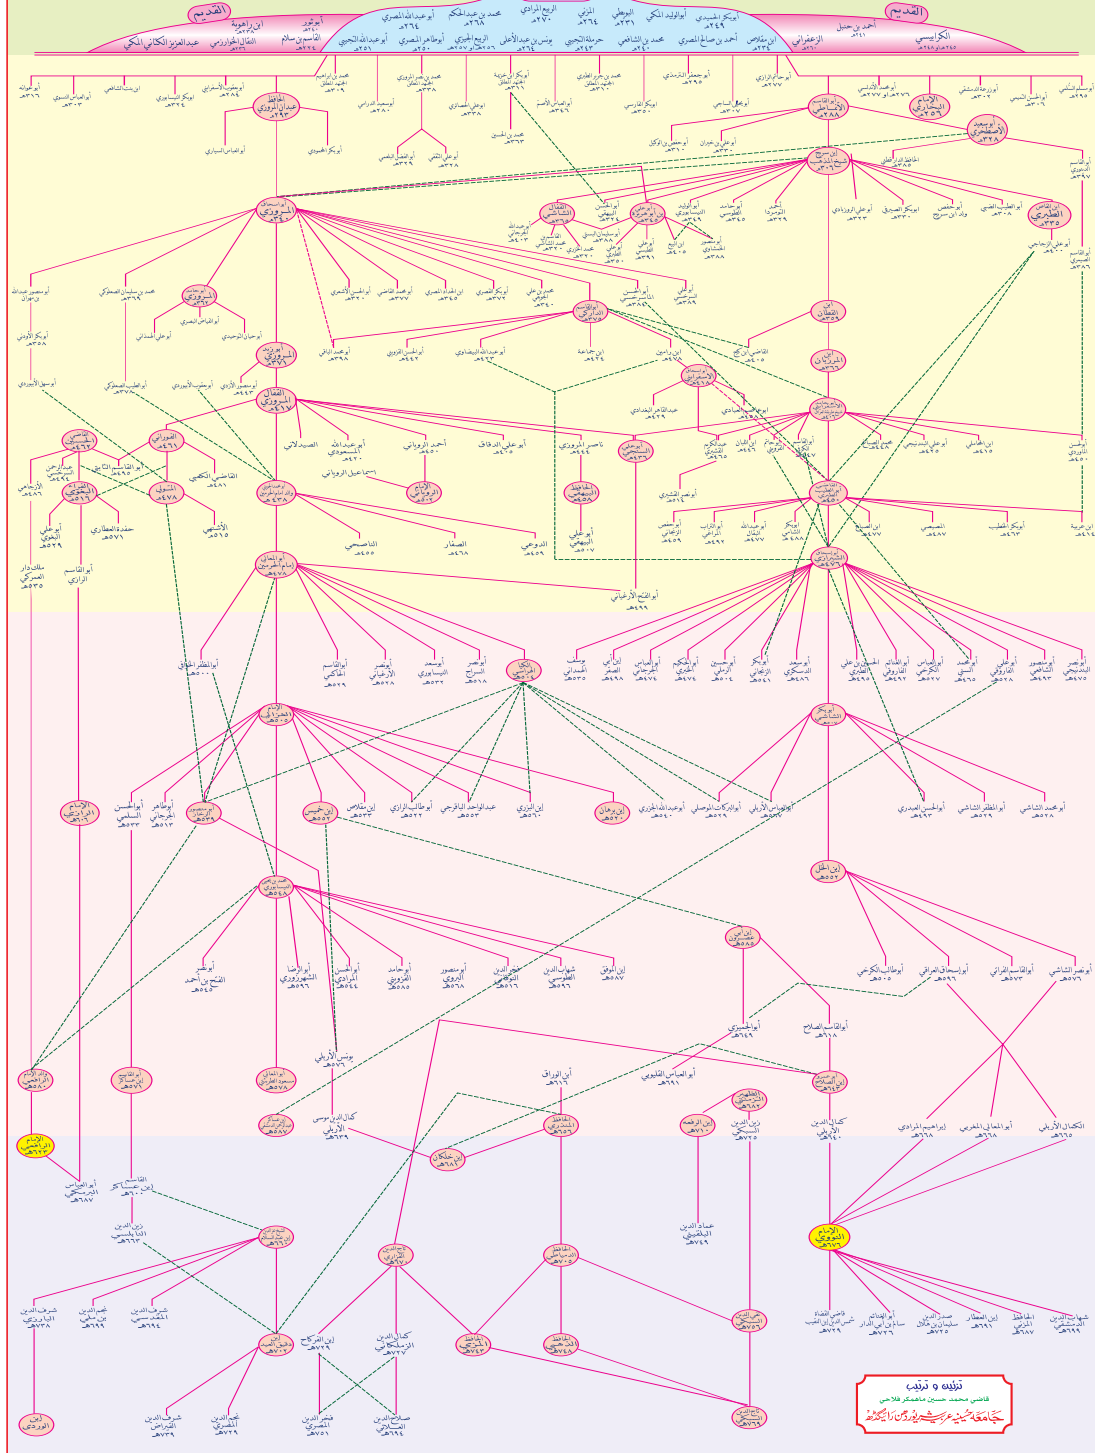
القديم

القديم

ابن راهوية
أبو ثور
القفال الخوارزمي
القاسم بن سلام
عبدالعزيز الكناني المكي
أبو عبدالله المصري
محمد بن عبدالحكم
الربيع المرادي
المزني ٢٦٤
البويطي ٢٣١
أبو الوليد المكي
أبو بكر الحميدي ٢١٩
أحمد بن حنبل ٢٤١
الكرابيسي
الزعفراني ٢٦٠
ابن مقلاص
أحمد بن صالح المصري
محمد بن الشافعي
حرملة التجيبي ٢٤٣
يونس بن عبدالأعلى ٢٦٤
الربيع الجيزي ٢٥٦
أبو طاهر المصري ٢٥٠
أبو عبدالله التجيبي ٢٥١

أبو الطاهر المزني
عبدان المروزي ٢٩٣
ابن سريج ٣٠٦
الإصطخري ٣٢٨
البخاري ٢٥٦
أبو إسحاق المروزي ٣٤٠
القفال الشاشي
ابن القطان ٣٥٩
ابن المرزبان ٣٦٦
أبو حامد الإسفراييني ٤٠٦
القاضي أبو الطيب الطبري ٤٥٠
أبو إسحاق الشيرازي ٤٧٦
أبو القاسم الداركي ٣٧٥
أبو زيد المروزي ٣٧١
القفال المروزي ٤١٧
أبو علي السنجي
القاضي حسين
إمام الحرمين ٤٧٨
الغزالي ٥٠٥
البغوي ٥١٦
أبو بكر الشاشي ٥٠٧
ابن الخل ٥٥٢
ابن عصرون ٥٨٥
الرافعي ٦٢٣
الإمام النووي ٦٧٦
ابن الصلاح ٦٤٣
ابن الرفعة ٧١٠
السبكي ٧٥٦
ابن دقيق العيد ٧٠٢
الزملكاني ٧٢٧
الحافظ العراقي ٨٠٦
ابن الملقن ٨٠٤
ابن الوردي
التاج السبكي ٧٧١
عماد الدين البلقيني ٧٤٩
القاضي شمس الدين ابن النقيب ٧٤٥
ابن العطار ٧٢٤
الحافظ المزي ٧٤٢
شهاب الدين الدمشقي ٧٩٩
أبو العباس الأربلي
ابن خلكان ٦٨١
كمال الدين الأربلي ٦٣٩
محمد بن يحيى النيسابوري ٥٤٨
ابن برهان ٥٢٠
ابن الحسين ٥٥٢

ترتيب و ترتيب
قاضي محمد حسين ماهيكر فلاحي
جامعة حسينية عربية شريفة وردن راندير